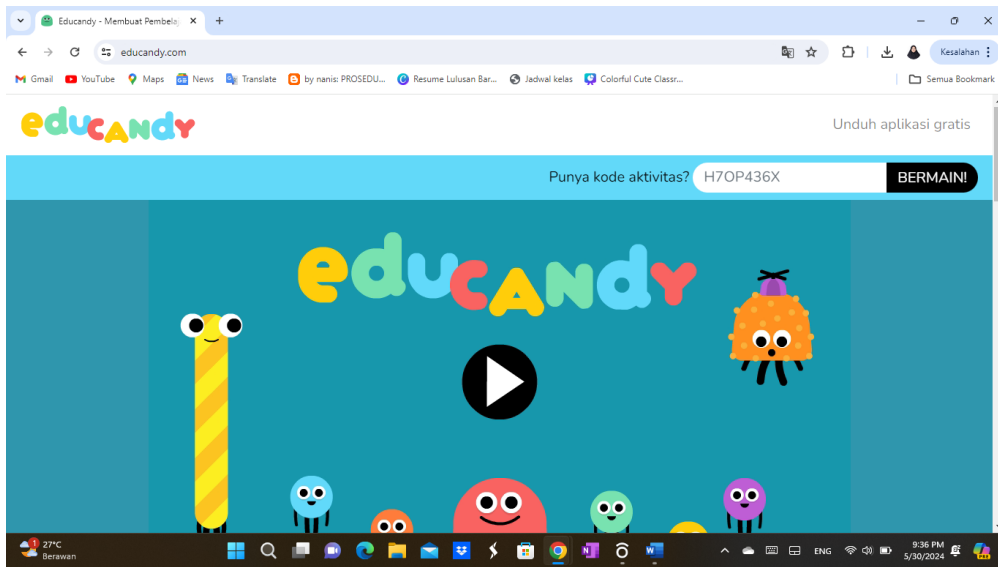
Educandy - Membuat Pembela ×
+

educandy.com

Kesalahan

Gmail YouTube Maps News Translate by nanis: PROSEDU... Resume Lulusan Bar... Jadwal kelas Colorful Cute Classr...

Semua Bookmark

educandy

Unduh aplikasi gratis

Punya kode aktivitas? H7OP436X BERMAIN!

educandy

27°C
Berawan

ENG

9:36 PM
5/30/2024